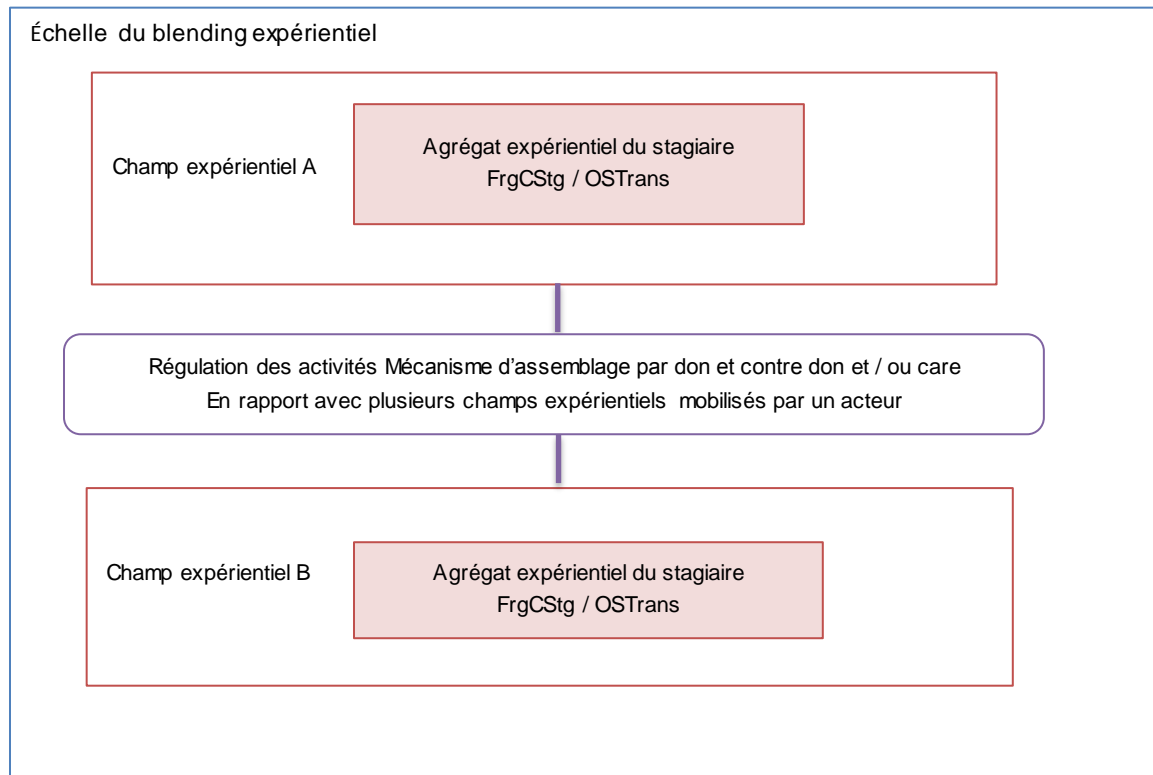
Échelle du blending expérientiel

Champ expérientiel A

Agrégat expérientiel du stagiaire
FrgCStg / OSTrans

Régulation des activités Mécanisme d'assemblage par don et contre don et / ou care
En rapport avec plusieurs champs expérientiels mobilisés par un acteur

Champ expérientiel B

Agrégat expérientiel du stagiaire
FrgCStg / OSTrans